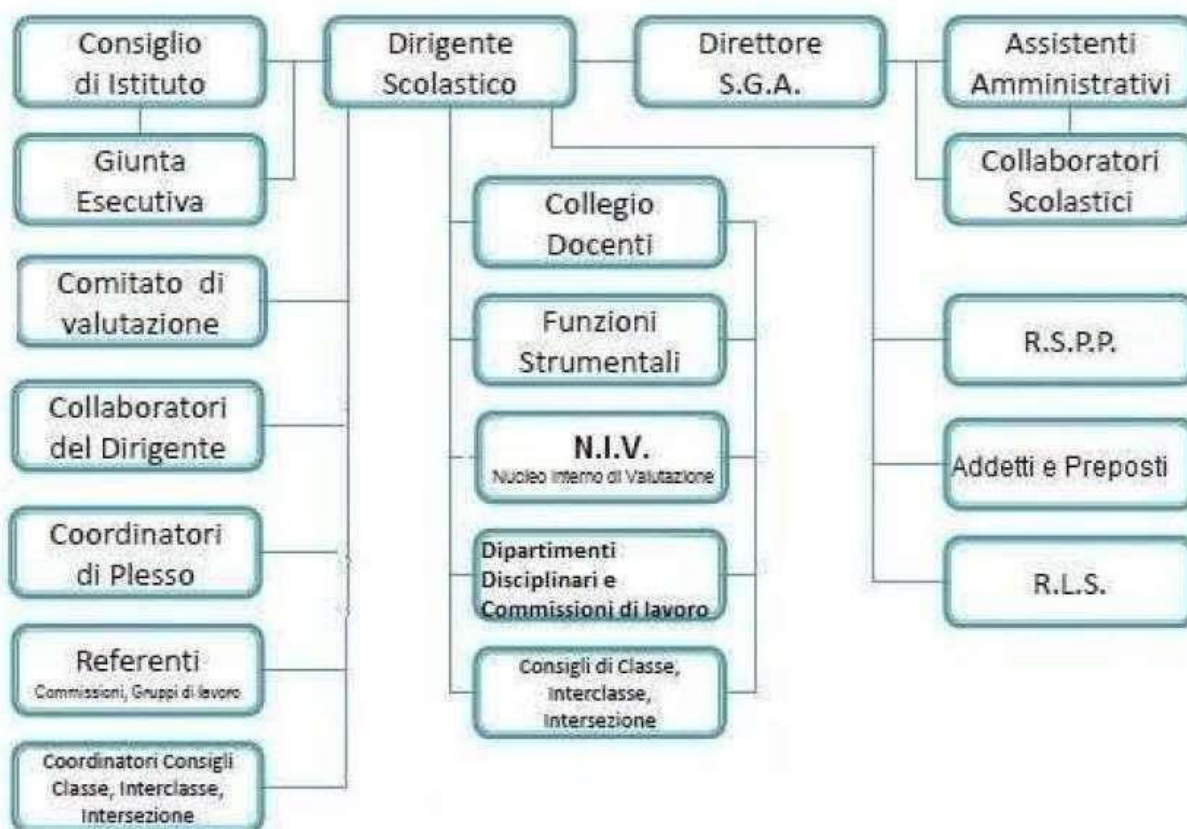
Consiglio di Istituto

Dirigente Scolastico

Direttore S.G.A.

Assistenti Amministrativi

Giunta Esecutiva

Collaboratori Scolastici

Collegio Docenti

Comitato di valutazione

Funzioni Strumentali

R.S.P.P.

Collaboratori del Dirigente

N.I.V.
Nucleo Interno di Valutazione

Addetti e Preposti

Coordinatori di Plesso

Dipartimenti Disciplinari e Commissioni di lavoro

R.L.S.

Referenti
Commissioni, Gruppi di lavoro

Consigli di Classe, Interclasse, Intersezione

Coordinatori Consigli Classe, Interclasse, Intersezione